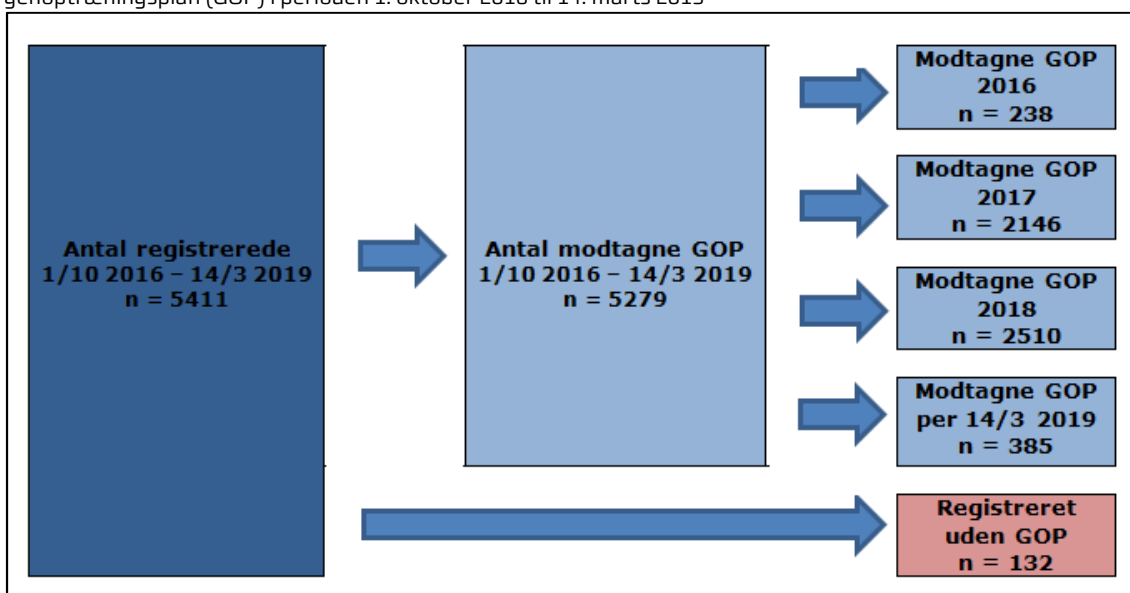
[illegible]genoptræningsplan (GOP) i perioden 1. oktober 2016 til 14. marts 2019

Antal registrerede
1/10 2016 – 14/3 2019
n = 5411

Antal modtagne GOP
1/10 2016 – 14/3 2019
n = 5279

Modtagne GOP
2016
n = 238

Modtagne GOP
2017
n = 2146

Modtagne GOP
2018
n = 2510

Modtagne GOP
per 14/3 2019
n = 385

Registreret
uden GOP
n = 132